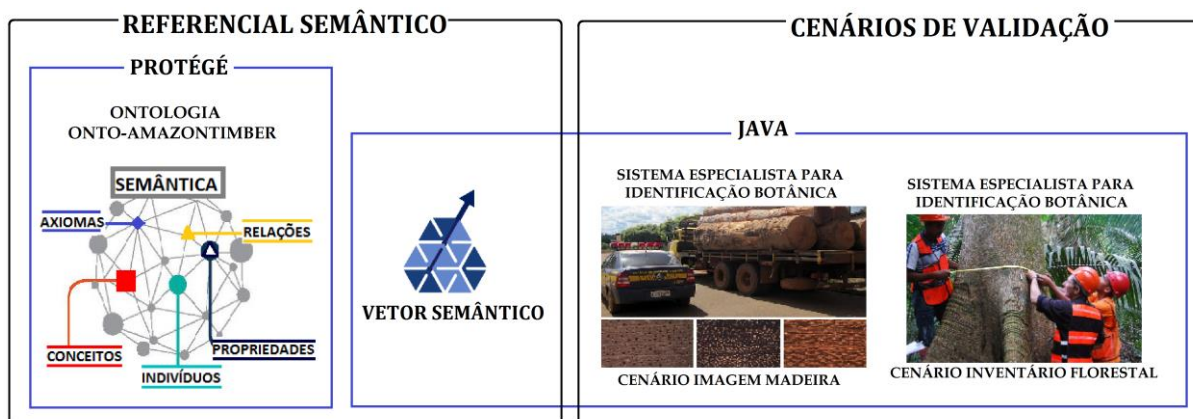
REFERENCIAL SEMÂNTICO

PROTÉGÉ

ONTOLOGIA ONTO-AMAZONTIMBER

SEMÂNTICA

AXIOMAS

RELAÇÕES

CONCEITOS

INDIVÍDUOS

PROPRIEDADES

VETOR SEMÂNTICO

CENÁRIOS DE VALIDAÇÃO

JAVA

SISTEMA ESPECIALISTA PARA IDENTIFICAÇÃO BOTÂNICA

CENÁRIO IMAGEM MADEIRA

SISTEMA ESPECIALISTA PARA IDENTIFICAÇÃO BOTÂNICA

CENÁRIO INVENTÁRIO FLORESTAL